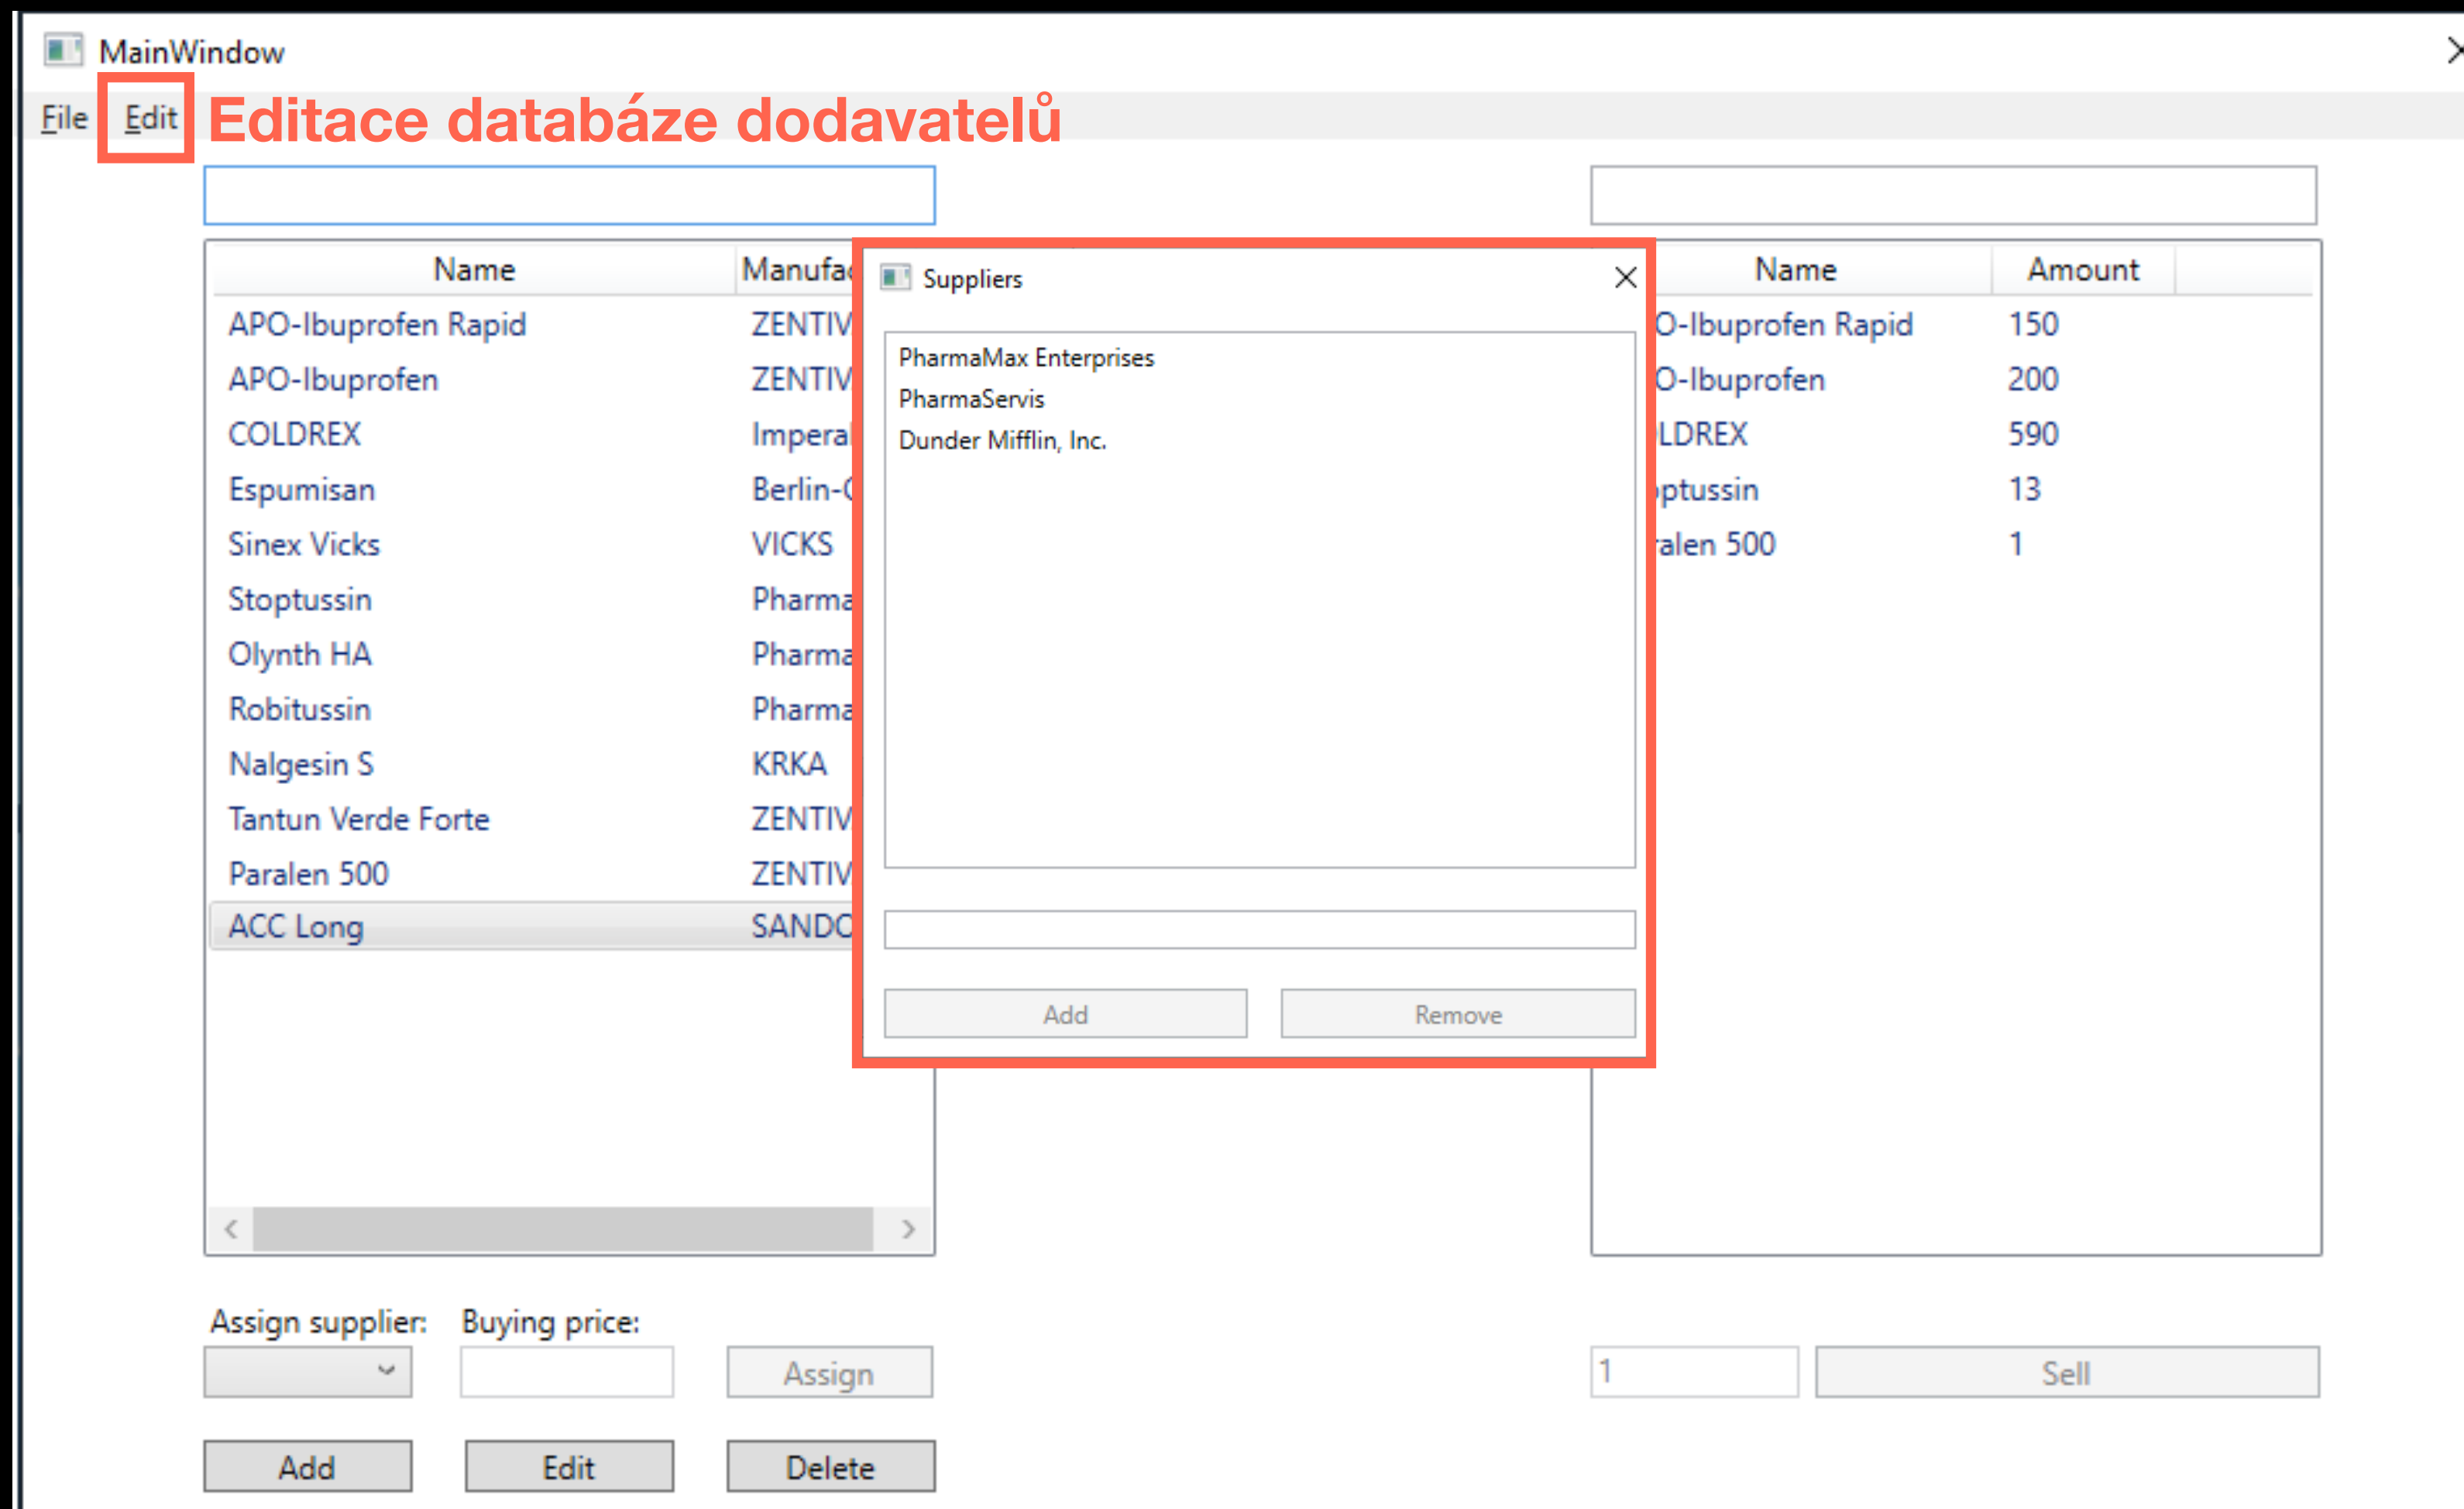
MainWindow

File Edit Editace databáze dodavatelů

| Name | Manufa |
|---|---|
| APO-Ibuprofen Rapid | ZENTIV |
| APO-Ibuprofen | ZENTIV |
| COLDREX | Impera |
| Espumisan | Berlin-C |
| Sinex Vicks | VICKS |
| Stoptussin | Pharma |
| Olynth HA | Pharma |
| Robitussin | Pharma |
| Nalgesin S | KRKA |
| Tantun Verde Forte | ZENTIV |
| Paralen 500 | ZENTIV |
| ACC Long | SANDC |

Suppliers

PharmaMax Enterprises
PharmaServis
Dunder Mifflin, Inc.

Add Remove

| Name | Amount |
|---|---|
| O-Ibuprofen Rapid | 150 |
| O-Ibuprofen | 200 |
| LDREX | 590 |
| ptussin | 13 |
| alen 500 | 1 |

Assign supplier: Buying price:

Assign

1 Sell

Add Edit Delete